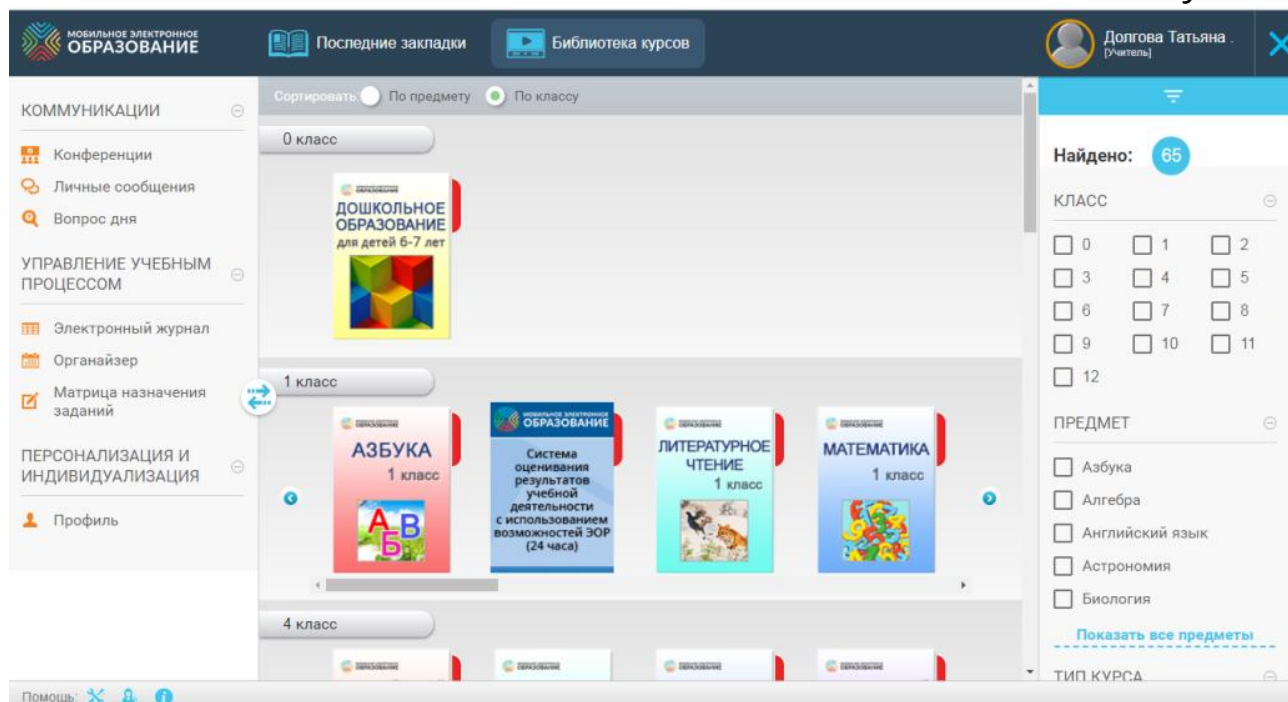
МОБИЛЬНОЕ ЭЛЕКТРОННОЕ ОБРАЗОВАНИЕ

Последние закладки

Библиотека курсов

Долгова Татьяна .
[Учитель]

КОММУНИКАЦИИ

Конференции

Личные сообщения

Вопрос дня

УПРАВЛЕНИЕ УЧЕБНЫМ ПРОЦЕССОМ

Электронный журнал

Органайзер

Матрица назначения заданий

ПЕРСОНАЛИЗАЦИЯ И ИНДИВИДУАЛИЗАЦИЯ

Профиль

Сортировать По предмету По классу

0 класс

ДОШКОЛЬНОЕ ОБРАЗОВАНИЕ для детей 6-7 лет

1 класс

АЗБУКА 1 класс

МОБИЛЬНОЕ ЭЛЕКТРОННОЕ ОБРАЗОВАНИЕ
Система оценивания результатов учебной деятельности с использованием возможностей ЭОР (24 часа)

ЛИТЕРАТУРНОЕ ЧТЕНИЕ 1 класс

МАТЕМАТИКА 1 класс

4 класс

Найдено: 65

КЛАСС

0
1
2
3
4
5
6
7
8
9
10
11
12

ПРЕДМЕТ

Азбука
Алгебра
Английский язык
Астрономия
Биология

Показать все предметы

ТИП КУРСА

Помощь: